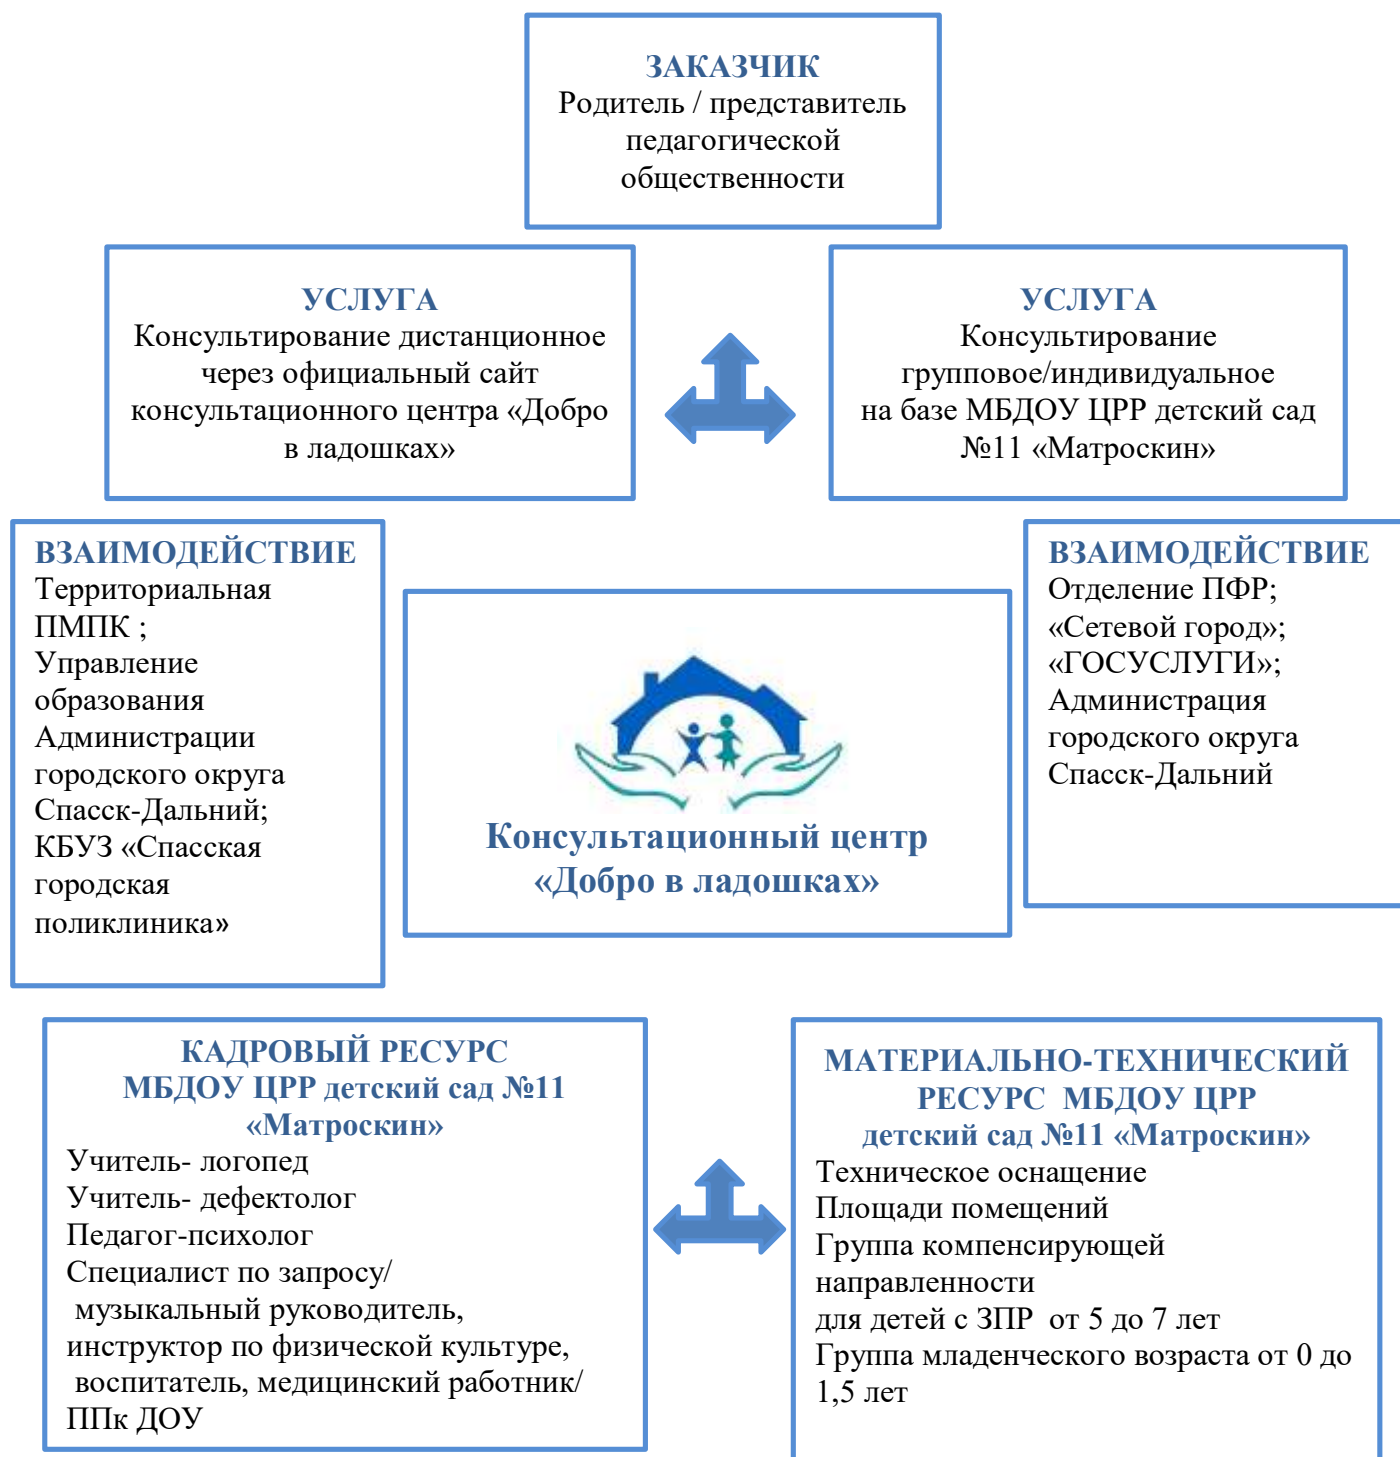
ЗАКАЗЧИК
Родитель / представитель педагогической общественности

УСЛУГА
Консультирование дистанционное через официальный сайт консультационного центра «Добро в ладошках»

УСЛУГА
Консультирование групповое/индивидуальное на базе МБДОУ ЦРР детский сад №11 «Матроскин»

ВЗАИМОДЕЙСТВИЕ
Территориальная ПМПК ;
Управление образования Администрации городского округа Спасск-Дальний;
КБУЗ «Спасская городская поликлиника»

Консультационный центр «Добро в ладошках»

ВЗАИМОДЕЙСТВИЕ
Отделение ПФР;
«Сетевой город»;
«ГОСУСЛУГИ»;
Администрация городского округа Спасск-Дальний

КАДРОВЫЙ РЕСУРС
МБДОУ ЦРР детский сад №11 «Матроскин»
Учитель- логопед
Учитель- дефектолог
Педагог-психолог
Специалист по запросу/
музыкальный руководитель, инструктор по физической культуре, воспитатель, медицинский работник/
ППк ДОУ

МАТЕРИАЛЬНО-ТЕХНИЧЕСКИЙ РЕСУРС МБДОУ ЦРР детский сад №11 «Матроскин»
Техническое оснащение
Площади помещений
Группа компенсирующей направленности
для детей с ЗПР от 5 до 7 лет
Группа младенческого возраста от 0 до 1,5 лет